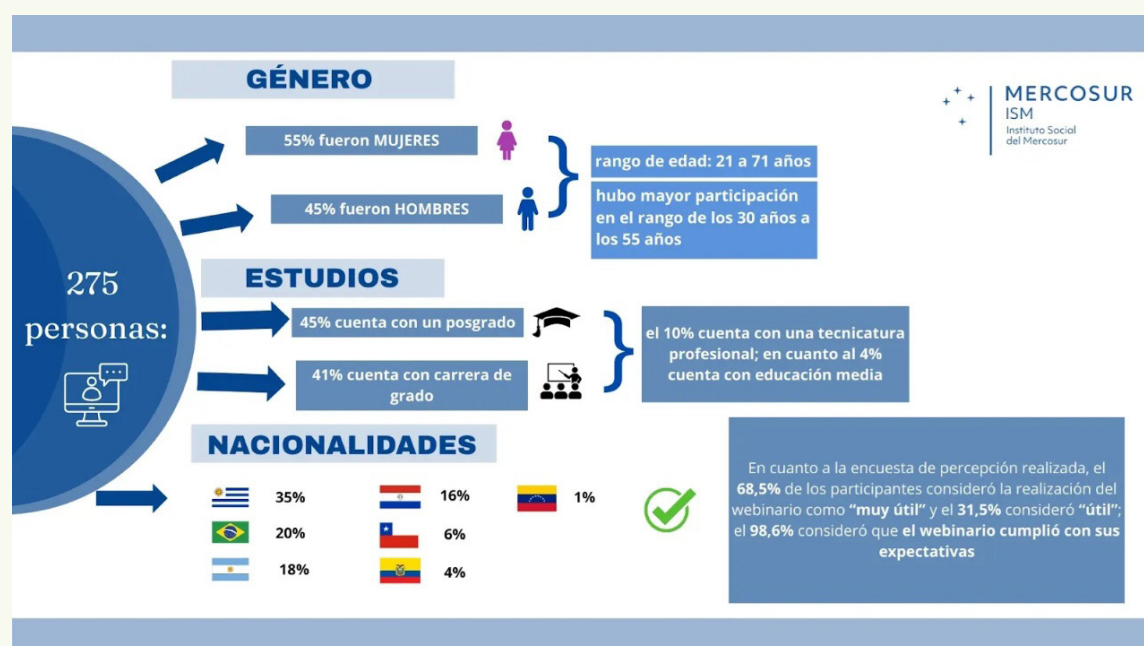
GÉNERO

MERCOSUR
ISM
Instituto Social del Mercosur

55% fueron MUJERES

45% fueron HOMBRES

rango de edad: 21 a 71 años

hubo mayor participación en el rango de los 30 años a los 55 años

275 personas:

ESTUDIOS

45% cuenta con un posgrado

41% cuenta con carrera de grado

el 10% cuenta con una tecnicatura profesional; en cuanto al 4% cuenta con educación media

NACIONALIDADES

35%
20%
18%
16%
6%
4%
1%

En cuanto a la encuesta de percepción realizada, el 68,5% de los participantes consideró la realización del webinario como "muy útil" y el 31,5% consideró "útil"; el 98,6% consideró que el webinario cumplió con sus expectativas